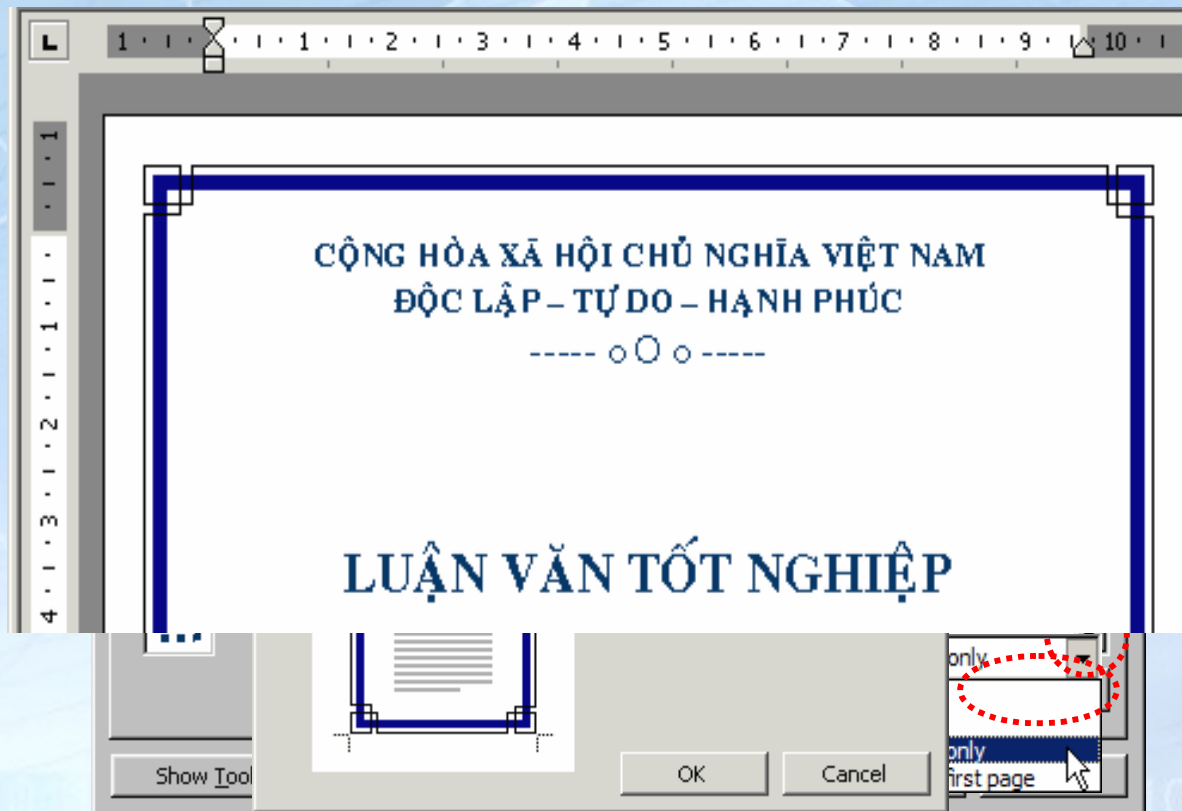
1 · 1 · 1 · 2 · 1 · 3 · 1 · 4 · 1 · 5 · 1 · 6 · 1 · 7 · 1 · 8 · 1 · 9 · 10

CỘNG HÒA XÃ HỘI CHỦ NGHĨA VIỆT NAM
ĐỘC LẬP – TỰ DO – HẠNH PHÚC
----- ○O○ -----

LUẬN VĂN TỐT NGHIỆP

only

only
first page

Show Tool

OK

Cancel